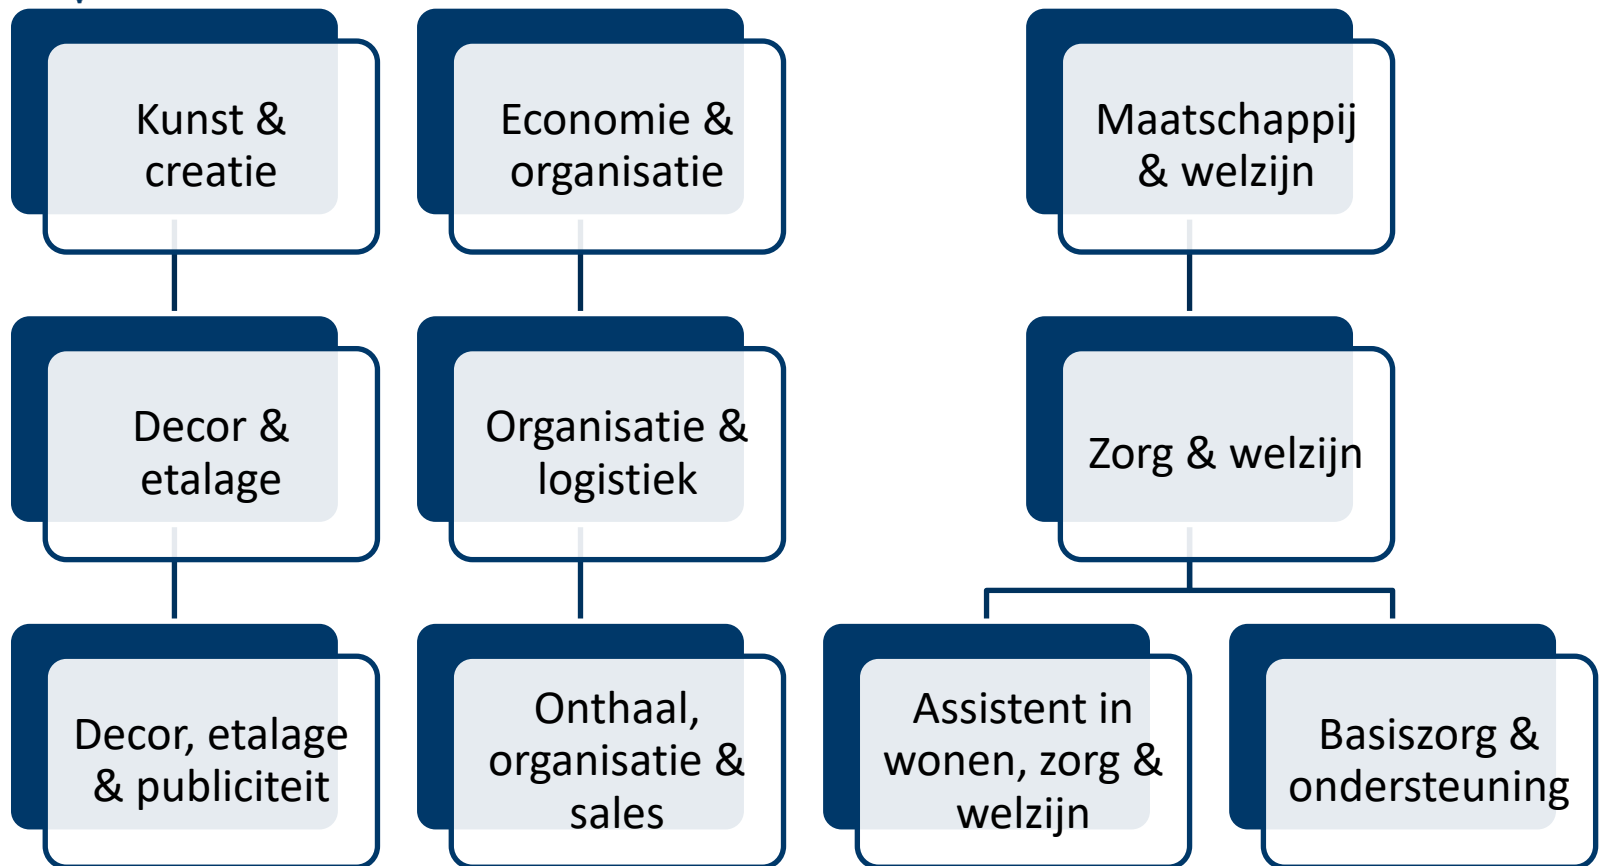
Kunst & creatie

Decor & etalage

Decor, etalage & publiciteit

Economie & organisatie

Organisatie & logistiek

Onthaal, organisatie & sales

Maatschappij & welzijn

Zorg & welzijn

Assistent in wonen, zorg & welzijn

Basiszorg & ondersteuning